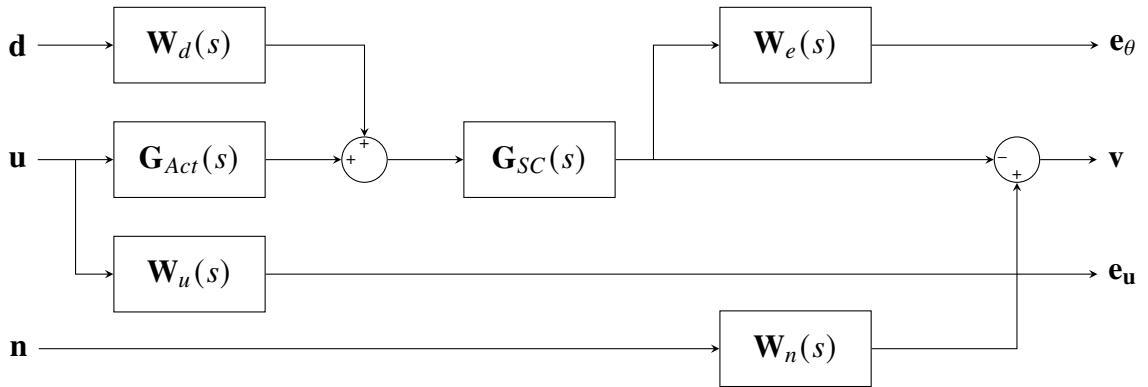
$\mathbf{d}$ $\mathbf{W}_d(s)$ $\mathbf{W}_e(s)$ $\mathbf{e}_\theta$

$\mathbf{u}$ $\mathbf{G}_{Act}(s)$ + + $\mathbf{G}_{SC}(s)$ − + $\mathbf{v}$

$\mathbf{W}_u(s)$ $\mathbf{e_u}$

$\mathbf{n}$ $\mathbf{W}_n(s)$